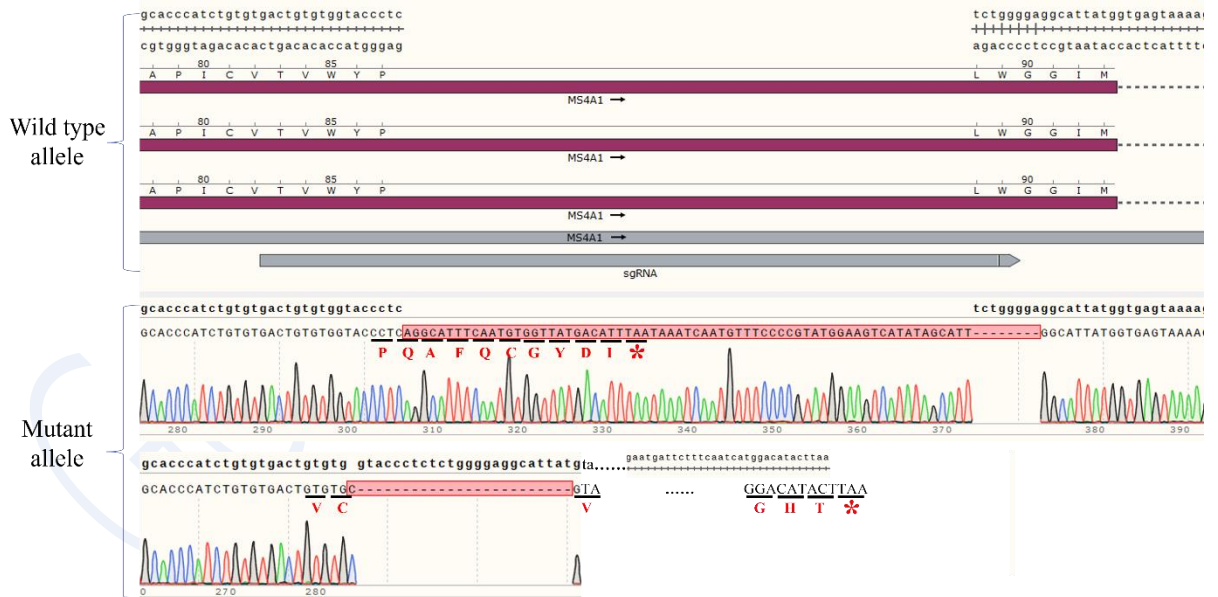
Wild type allele

gcacccatctgtgtgactgtgtggtaccctc tctggggaggcattatggtgagtaaaa
cgtgggtagacacactgacacaccatgggag agacccctccgtaataccactcatttt
A P I C V T V W Y P L W G G I M
80 85 90
MS4A1 →
A P I C V T V W Y P L W G G I M
80 85 90
MS4A1 →
A P I C V T V W Y P L W G G I M
80 85 90
MS4A1 →
MS4A1 →
sgRNA

Mutant allele

gcacccatctgtgtgactgtgtggtaccctc tctggggaggcattatggtgagtaaaa
GCACCCATCTGTGTGACTGTGTGGTACCCTCAGGCATTTCAATGTGGTTATGACATTTAATAAATCAATGTTTCCCCGTATGGAAGTCATATAGCATT--------GGCATTATGGTGAGTAAAA
P Q A F Q C G Y D I *
280 290 300 310 320 330 340 350 360 370 380 390

gcacccatctgtgtgactgtgtg gtaccctctctggggaggcattatgta...... gaatgattctttcaatcatggacatacttaa
GCACCCATCTGTGTGACTGTGTGC-------------------------GTA ...... GGACATACTTAA
V C V G H T *
270 280